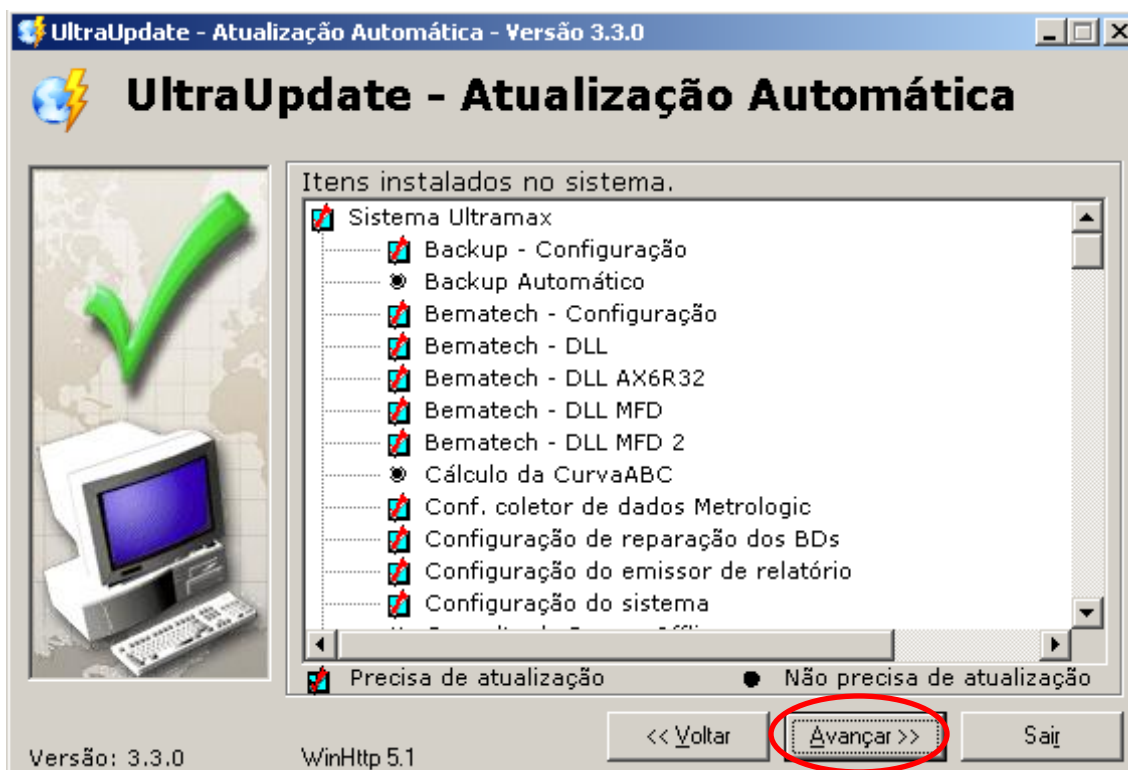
UltraUpdate - Atualização Automática - Versão 3.3.0

UltraUpdate - Atualização Automática

Itens instalados no sistema.

Sistema Ultramax
Backup - Configuração
Backup Automático
Bematech - Configuração
Bematech - DLL
Bematech - DLL AX6R32
Bematech - DLL MFD
Bematech - DLL MFD 2
Cálculo da CurvaABC
Conf. coletor de dados Metrologic
Configuração de reparação dos BDs
Configuração do emissor de relatório
Configuração do sistema
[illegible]

Precisa de atualização
Não precisa de atualização

<< Voltar
Avançar >>
Sair

Versão: 3.3.0
WinHttp 5.1